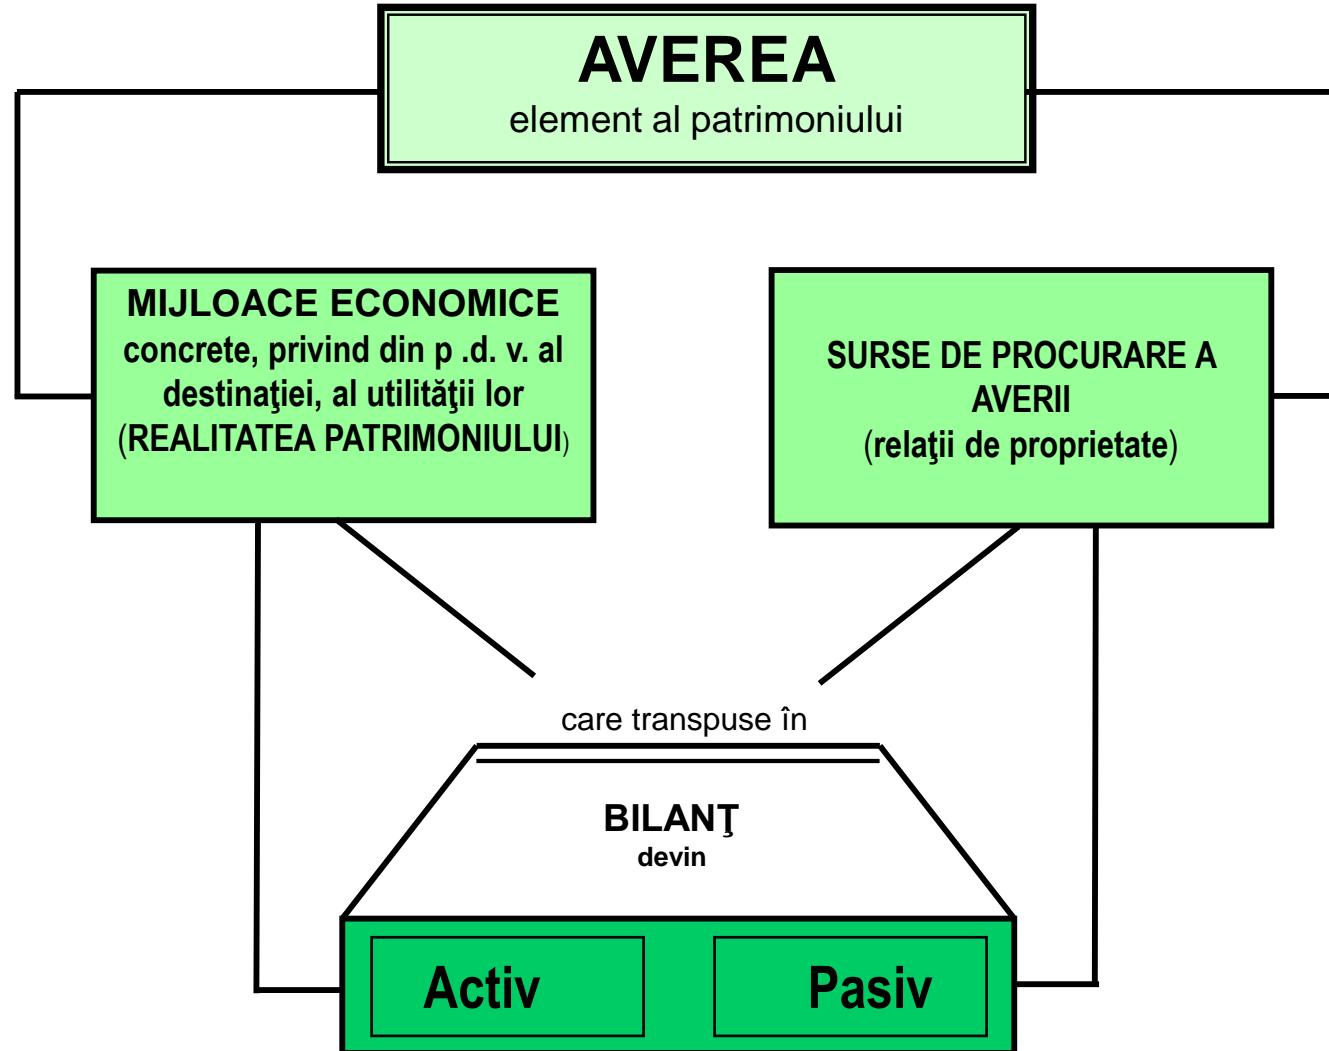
AVEREA
element al patrimoniului

MIJLOACE ECONOMICE
concrete, privind din p .d. v. al destinaţiei, al utilităţii lor (REALITATEA PATRIMONIULUI)

SURSE DE PROCURARE A AVERII
(relaţii de proprietate)

care transpuse în

BILANŢ
devin

Activ

Pasiv